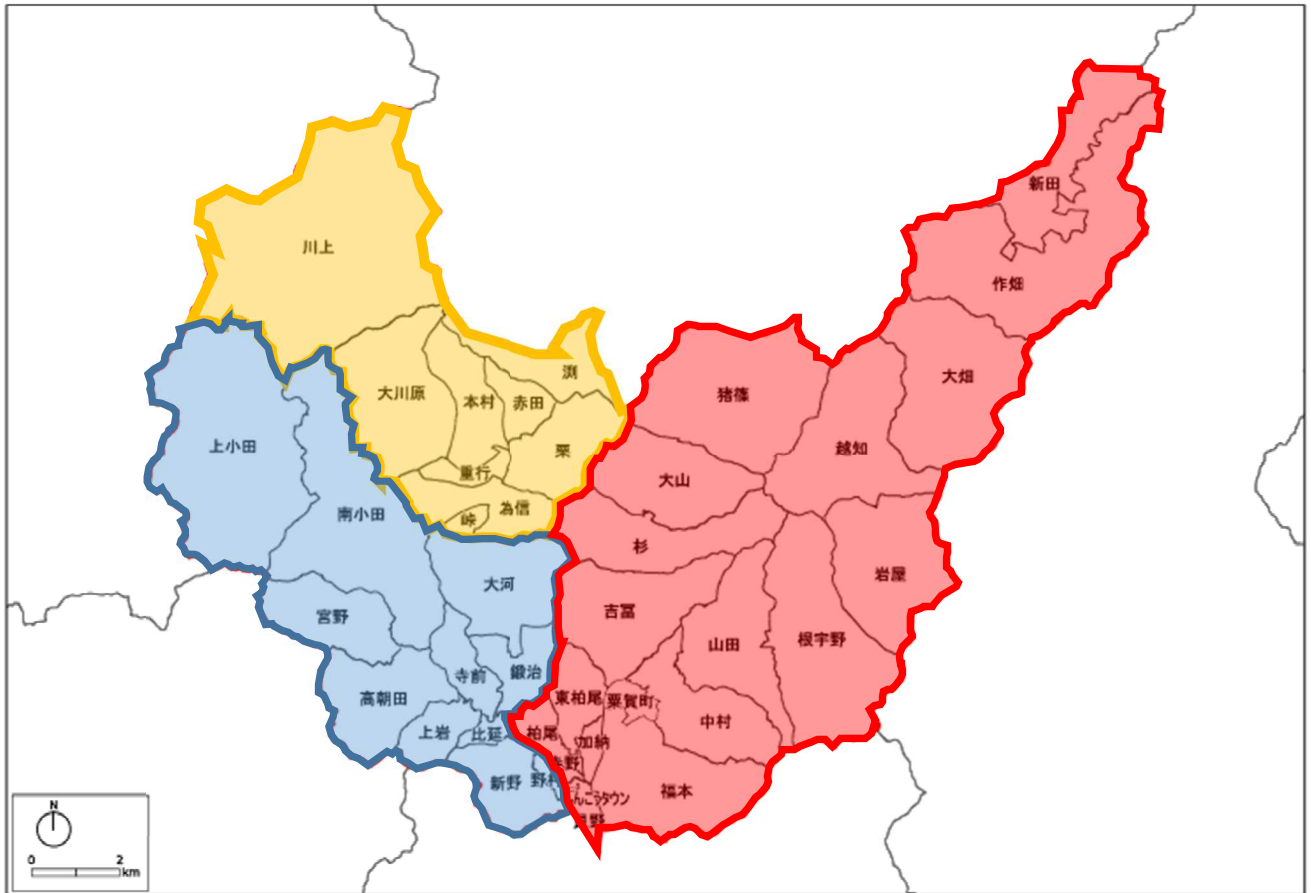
川上

大川原

本村

赤田

渕

栗

重行

為信

峠

上小田

南小田

大河

宮野

寺前

鍛治

高朝田

上岩

比延

新野

野村

新田

作畑

大畑

猪篠

越知

大山

杉

岩屋

吉冨

山田

根宇野

東柏尾

粟賀町

中村

柏尾

加納

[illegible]野

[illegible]んこうタウン

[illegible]野

福本

N

0

2

km